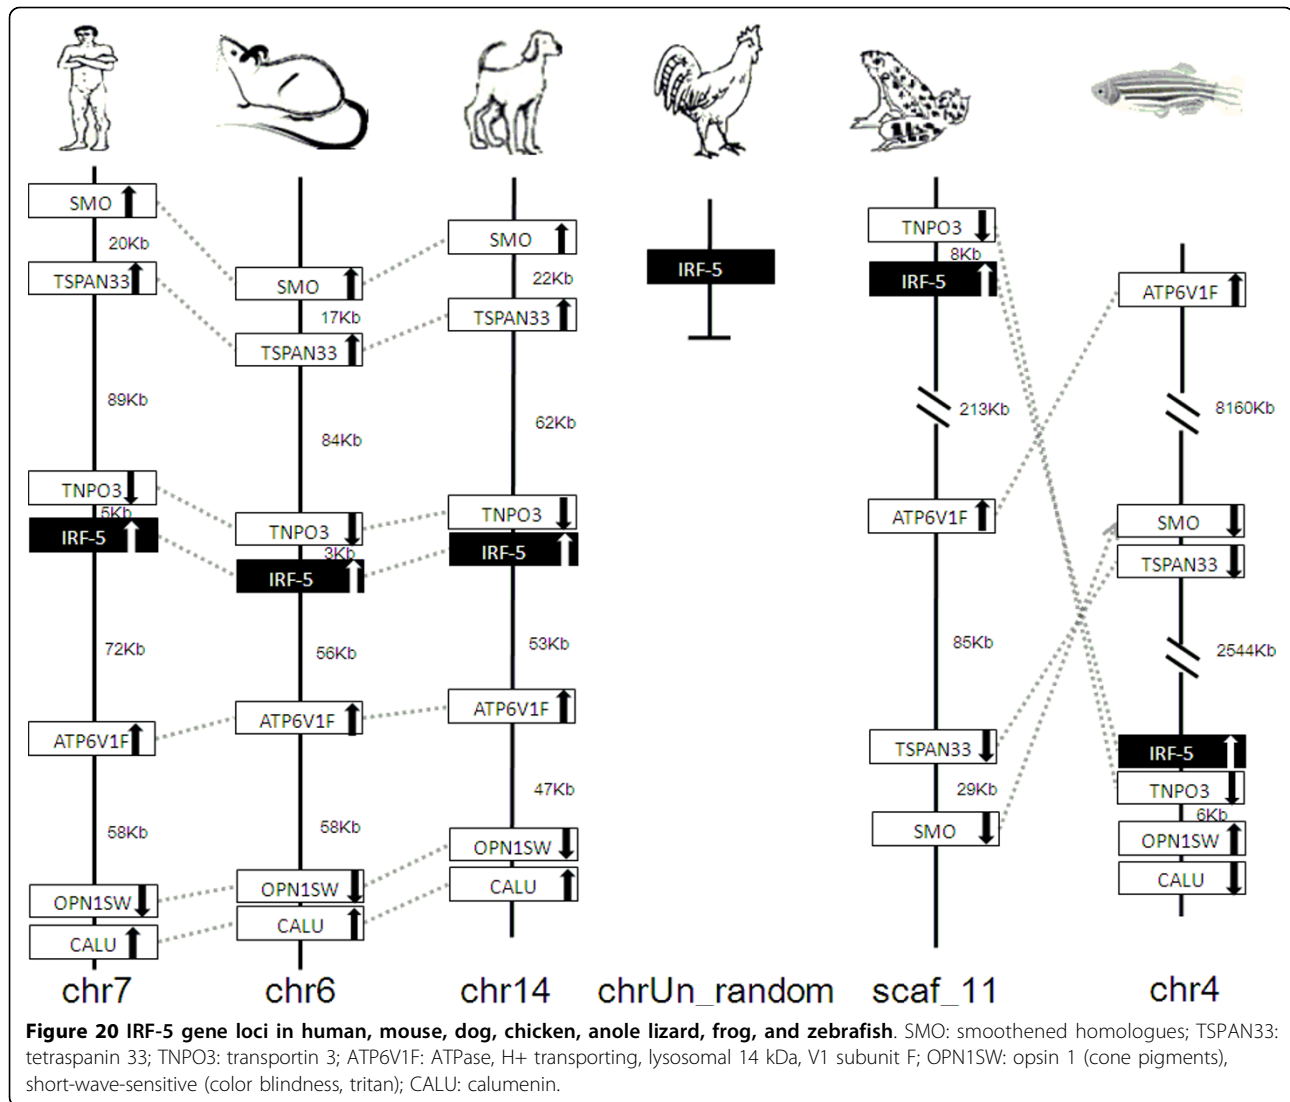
SMO
20Kb
TSPAN33
89Kb
TNPO3
5Kb
IRF-5
72Kb
ATP6V1F
58Kb
OPN1SW
CALU
chr7

SMO
17Kb
TSPAN33
84Kb
TNPO3
3Kb
IRF-5
56Kb
ATP6V1F
58Kb
OPN1SW
CALU
chr6

SMO
22Kb
TSPAN33
62Kb
TNPO3
IRF-5
53Kb
ATP6V1F
47Kb
OPN1SW
CALU
chr14

IRF-5
chrUn_random

TNPO3
8Kb
IRF-5
213Kb
ATP6V1F
85Kb
TSPAN33
29Kb
SMO
scaf_11

ATP6V1F
8160Kb
SMO
TSPAN33
2544Kb
IRF-5
TNPO3
6Kb
OPN1SW
CALU
chr4

**Figure 20 IRF-5 gene loci in human, mouse, dog, chicken, anole lizard, frog, and zebrafish**. SMO: smoothened homologues; TSPAN33: tetraspanin 33; TNPO3: transportin 3; ATP6V1F: ATPase, H+ transporting, lysosomal 14 kDa, V1 subunit F; OPN1SW: opsin 1 (cone pigments), short-wave-sensitive (color blindness, tritan); CALU: calumenin.